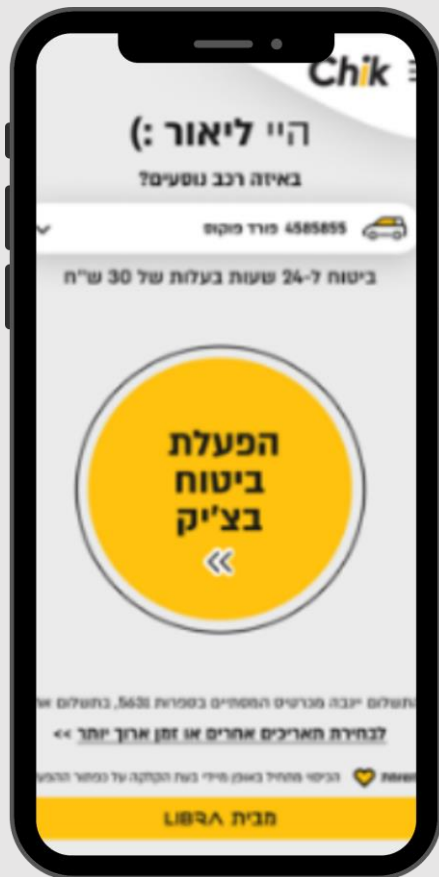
Chik

היי ליאור :)

באיזה רכב נוסעים?

4585855 פורד פוקוס

ביטוח ל-24 שעות בעלות של 30 ש"ח

הפעלת ביטוח בצ'יק

«

התשלום ייגבה מכרטיס המסתיים בספרות 5631, בתשלום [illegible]

לבחירת תאריכים אחרים או זמן ארוך יותר <<

הכיסוי מתחיל באופן מיידי בעת הקלקה על כפתור ההפעלה

מבית LIBRA